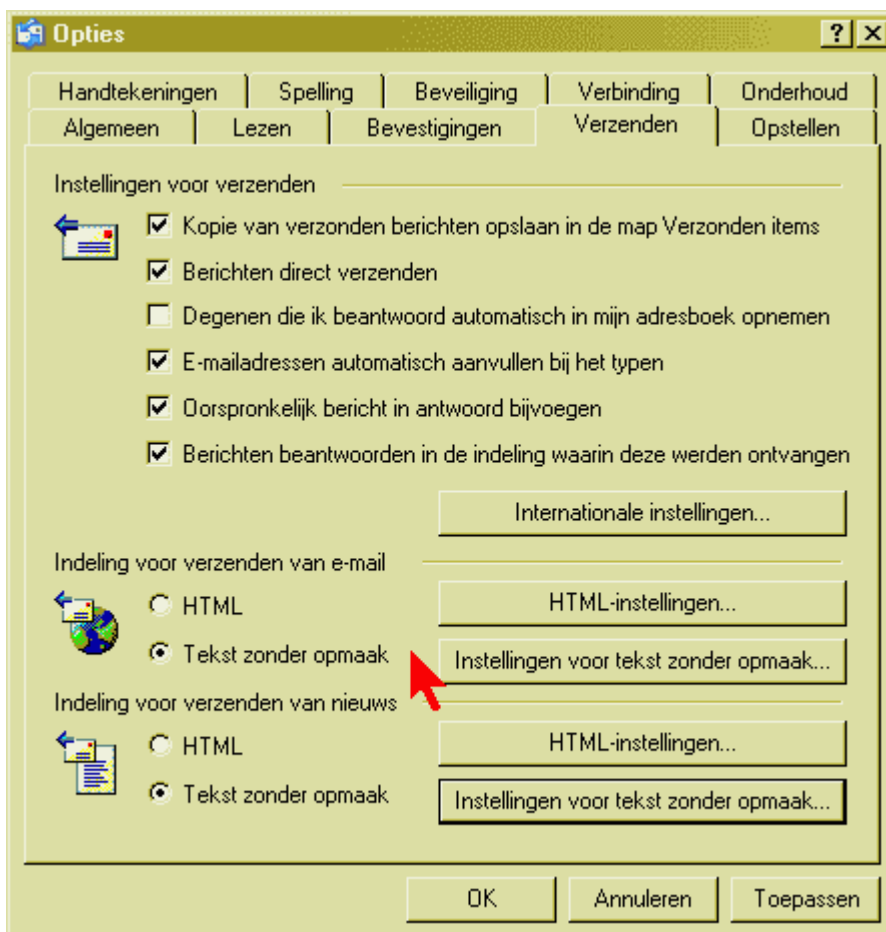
Opties

?

Handtekeningen | Spelling | Beveiliging | Verbinding | Onderhoud
Algemeen | Lezen | Bevestigingen | Verzenden | Opstellen

Instellingen voor verzenden

☑ Kopie van verzonden berichten opslaan in de map Verzonden items
☑ Berichten direct verzenden
☐ Degenen die ik beantwoord automatisch in mijn adresboek opnemen
☑ E-mailadressen automatisch aanvullen bij het typen
☑ Oorspronkelijk bericht in antwoord bijvoegen
☑ Berichten beantwoorden in de indeling waarin deze werden ontvangen

Internationale instellingen...

Indeling voor verzenden van e-mail

HTML
Tekst zonder opmaak

HTML-instellingen...
Instellingen voor tekst zonder opmaak...

Indeling voor verzenden van nieuws

HTML
Tekst zonder opmaak

HTML-instellingen...
Instellingen voor tekst zonder opmaak...

OK | Annuleren | Toepassen